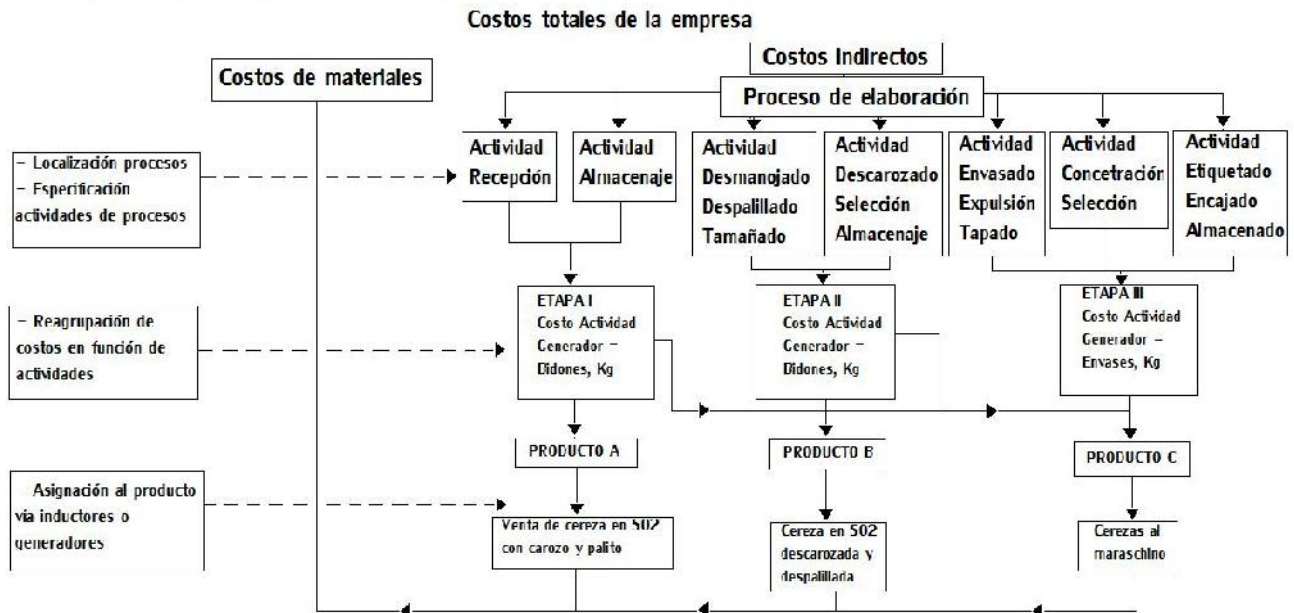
Costos totales de la empresa

Costos Indirectos

Costos de materiales

Proceso de elaboración

- Localización procesos
- Especificación actividades de procesos

Actividad Recepción

Actividad Almacenaje

Actividad Desmanojado Despalillado Tamañado

Actividad Descarozado Selección Almacenaje

Actividad Envasado Expulsión Tapado

Actividad Concetración Selección

Actividad Etiquetado Encajado Almacenado

- Reagrupación de costos en función de actividades

ETAPA I Costo Actividad Generador – Didones, Kg

ETAPA II Costo Actividad Generador – Didones, Kg

ETAPA III Costo Actividad Generador – Envases, Kg

PRODUCTO A

PRODUCTO B

PRODUCTO C

Asignación al producto vía inductores o generadores

Venta de cereza en SO2 con carozo y palito

Cereza en SO2 descarozada y despalillada

Cerezas al maraschino